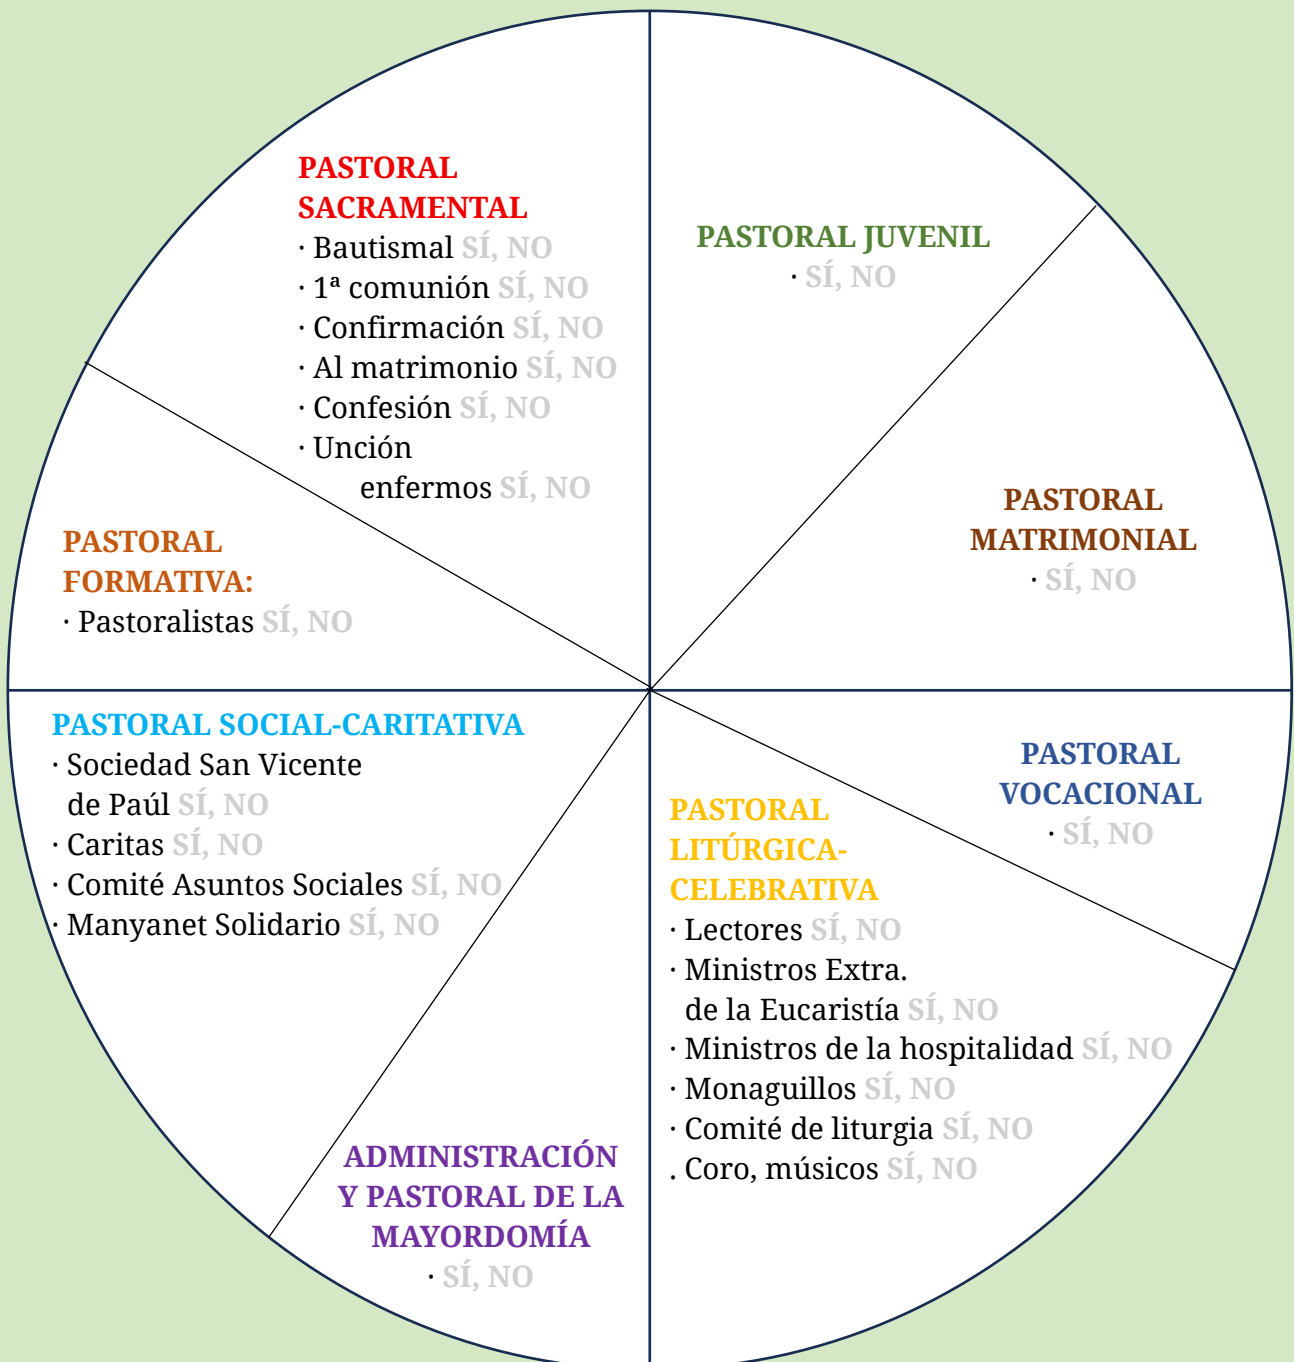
PASTORAL SACRAMENTAL
· Bautismal SÍ, NO
· 1ª comunión SÍ, NO
· Confirmación SÍ, NO
· Al matrimonio SÍ, NO
· Confesión SÍ, NO
· Unción enfermos SÍ, NO

PASTORAL JUVENIL
· SÍ, NO

PASTORAL MATRIMONIAL
· SÍ, NO

PASTORAL FORMATIVA:
· Pastoralistas SÍ, NO

PASTORAL SOCIAL-CARITATIVA
· Sociedad San Vicente de Paúl SÍ, NO
· Caritas SÍ, NO
· Comité Asuntos Sociales SÍ, NO
· Manyanet Solidario SÍ, NO

PASTORAL VOCACIONAL
· SÍ, NO

PASTORAL LITÚRGICA-CELEBRATIVA
· Lectores SÍ, NO
· Ministros Extra. de la Eucaristía SÍ, NO
· Ministros de la hospitalidad SÍ, NO
· Monaguillos SÍ, NO
· Comité de liturgia SÍ, NO
. Coro, músicos SÍ, NO

ADMINISTRACIÓN Y PASTORAL DE LA MAYORDOMÍA
· SÍ, NO